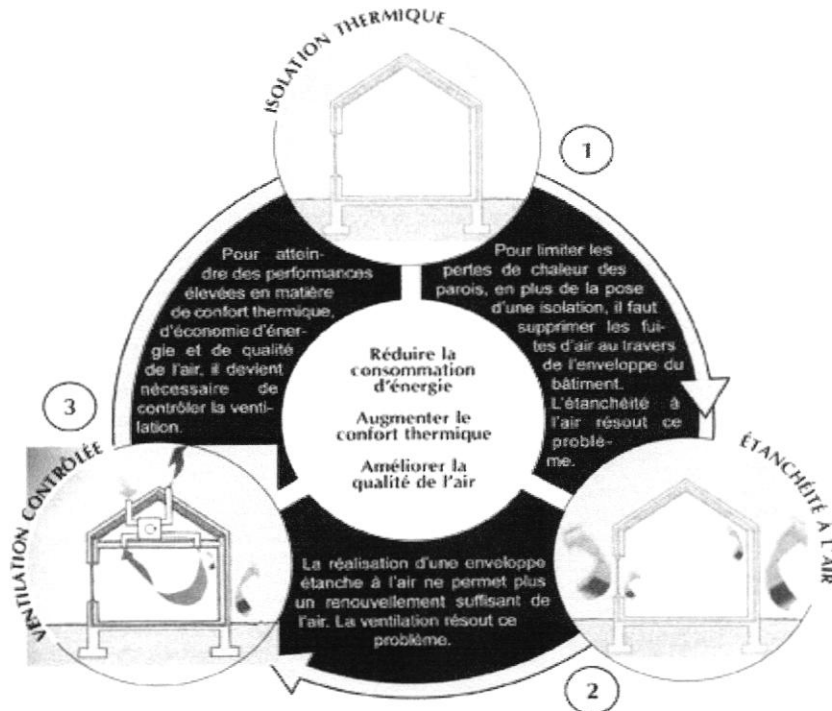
ISOLATION THERMIQUE

1

Pour limiter les pertes de chaleur des parois, en plus de la pose d'une isolation, il faut supprimer les fuites d'air au travers de l'enveloppe du bâtiment. L'étanchéité à l'air résout ce problème.

ÉTANCHÉITÉ À L'AIR

2

La réalisation d'une enveloppe étanche à l'air ne permet plus un renouvellement suffisant de l'air. La ventilation résout ce problème.

VENTILATION CONTRÔLÉE

3

Pour atteindre des performances élevées en matière de confort thermique, d'économie d'énergie et de qualité de l'air, il devient nécessaire de contrôler la ventilation.

Réduire la consommation d'énergie

Augmenter le confort thermique

Améliorer la qualité de l'air